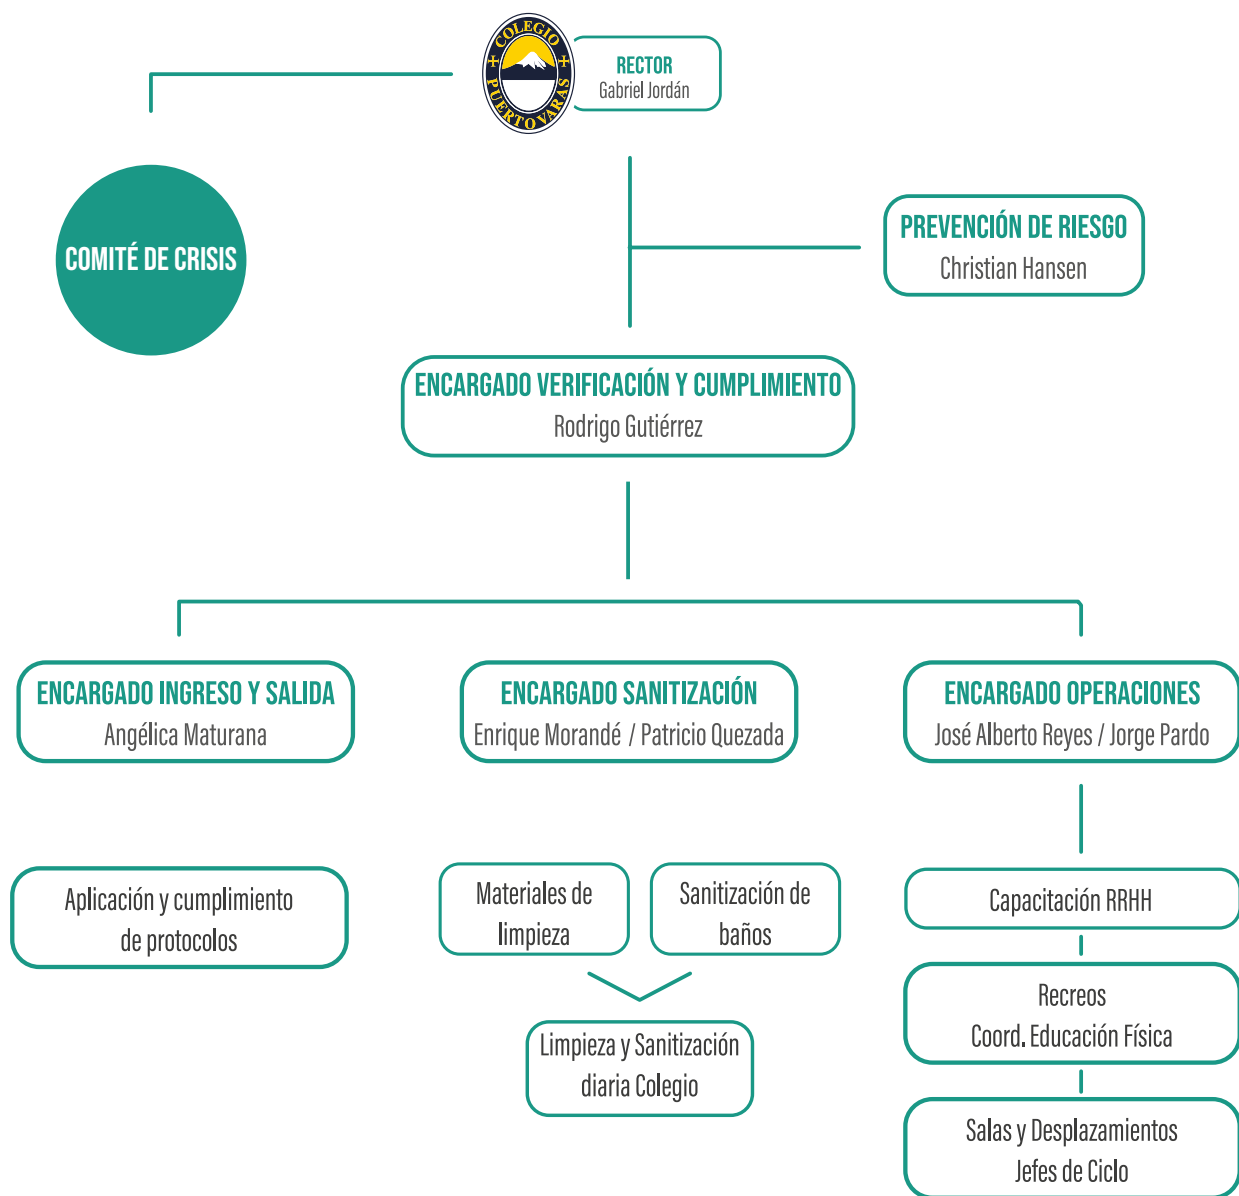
COLEGIO PUERTO VARAS

RECTOR
Gabriel Jordán

COMITÉ DE CRISIS

PREVENCIÓN DE RIESGO
Christian Hansen

ENCARGADO VERIFICACIÓN Y CUMPLIMIENTO
Rodrigo Gutiérrez

ENCARGADO INGRESO Y SALIDA
Angélica Maturana

ENCARGADO SANITIZACIÓN
Enrique Morandé / Patricio Quezada

ENCARGADO OPERACIONES
José Alberto Reyes / Jorge Pardo

Aplicación y cumplimiento de protocolos

Materiales de limpieza

Sanitización de baños

Limpieza y Sanitización diaria Colegio

Capacitación RRHH

Recreos
Coord. Educación Física

Salas y Desplazamientos
Jefes de Ciclo